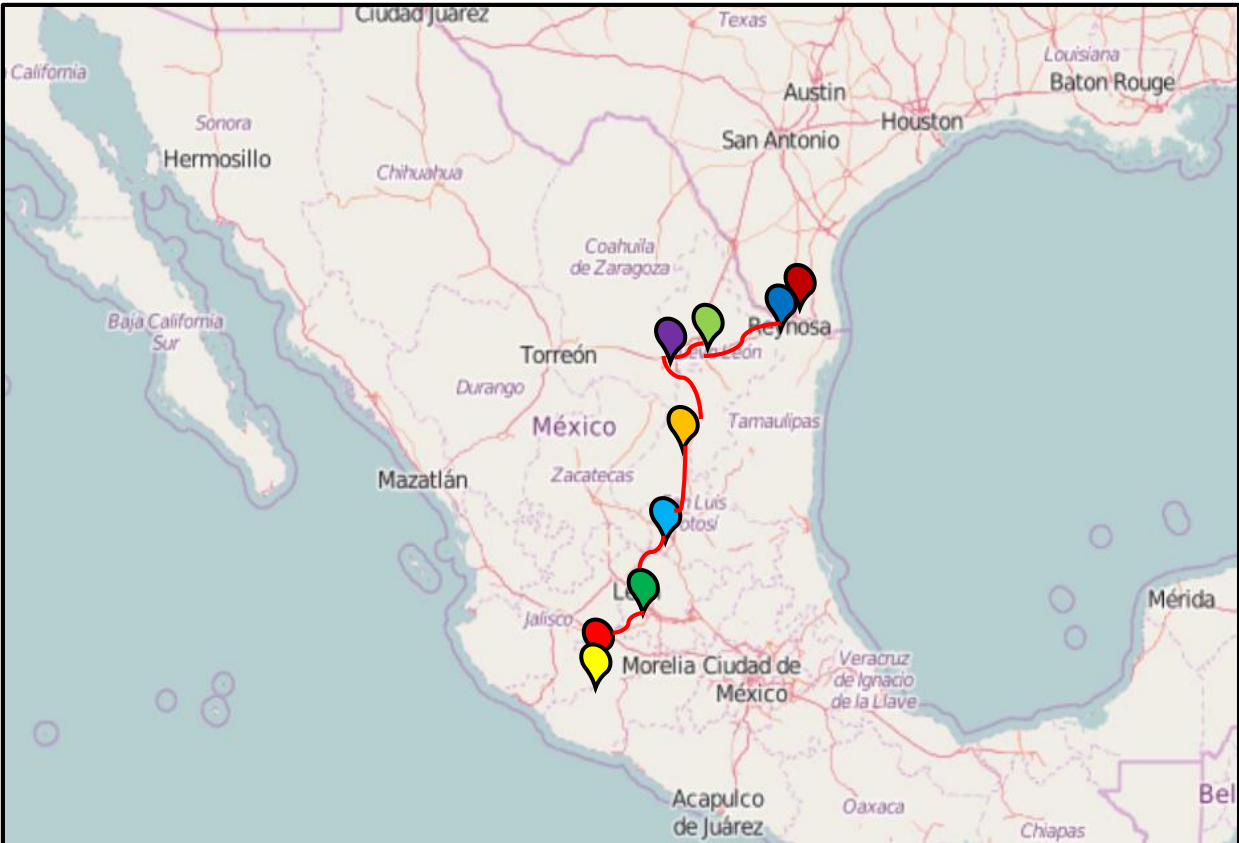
Ciudad Juárez
Texas
Louisiana
California
Baton Rouge
Austin
Sonora
Houston
San Antonio
Hermosillo
Chihuahua
Coahuila de Zaragoza
Reynosa
Baja California Sur
Torreón
Nuevo León
Durango
México
Tamaulipas
Mazatlán
Zacatecas
San Luis Potosí
Mérida
León
Jalisco
Morelia
Ciudad de México
Veracruz de Ignacio de la Llave
Bel
Acapulco de Juárez
Oaxaca
Chiapas